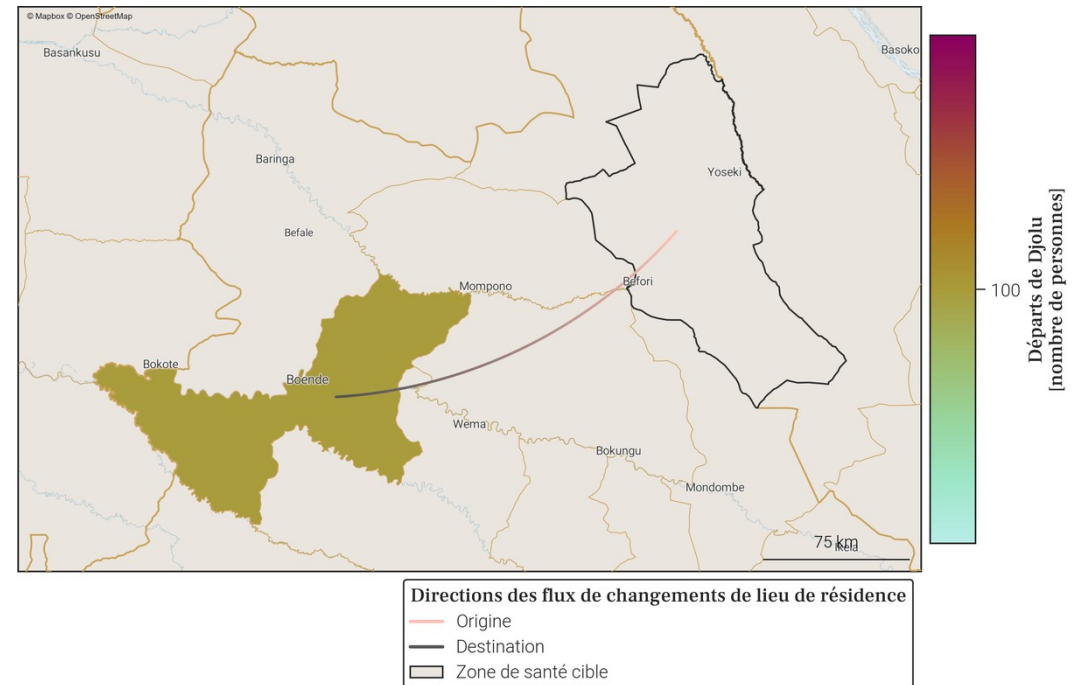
© Mapbox © OpenStreetMap

Basankusu

Basoko

Baringa

Yoseki

Befale

Mompono

Befori

Bokote

Boende

Wema

Bokungu

Mondombe

75 km

Ikela

Départs de Djolu
[nombre de personnes]

100

Directions des flux de changements de lieu de résidence
Origine
Destination
Zone de santé cible